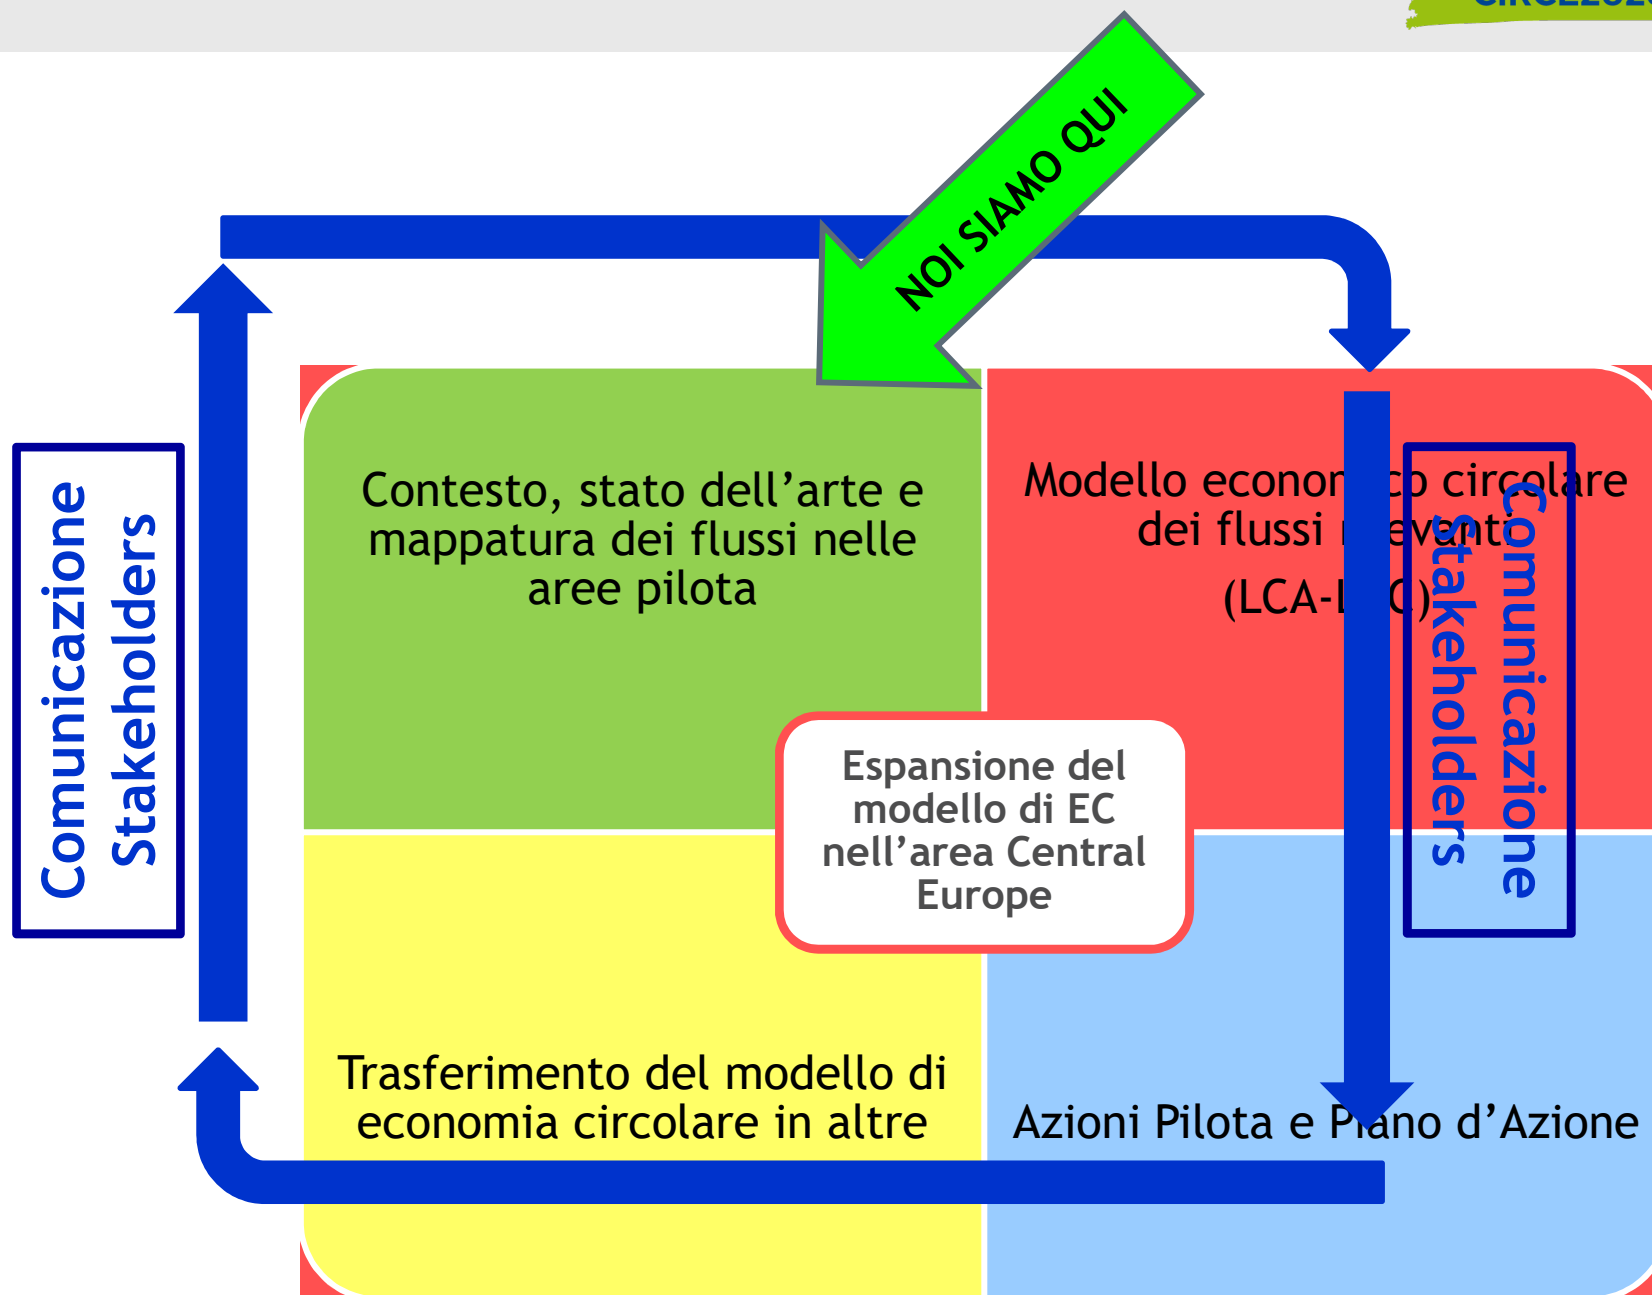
NOI SIAMO QUI

Comunicazione Stakeholders

Contesto, stato dell'arte e mappatura dei flussi nelle aree pilota

Modello econom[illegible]co circolare dei flussi r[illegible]evanti (LCA-L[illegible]C)

Comunicazione Stakeholders

Espansione del modello di EC nell'area Central Europe

Trasferimento del modello di economia circolare in altre

Azioni Pilota e Piano d'Azione